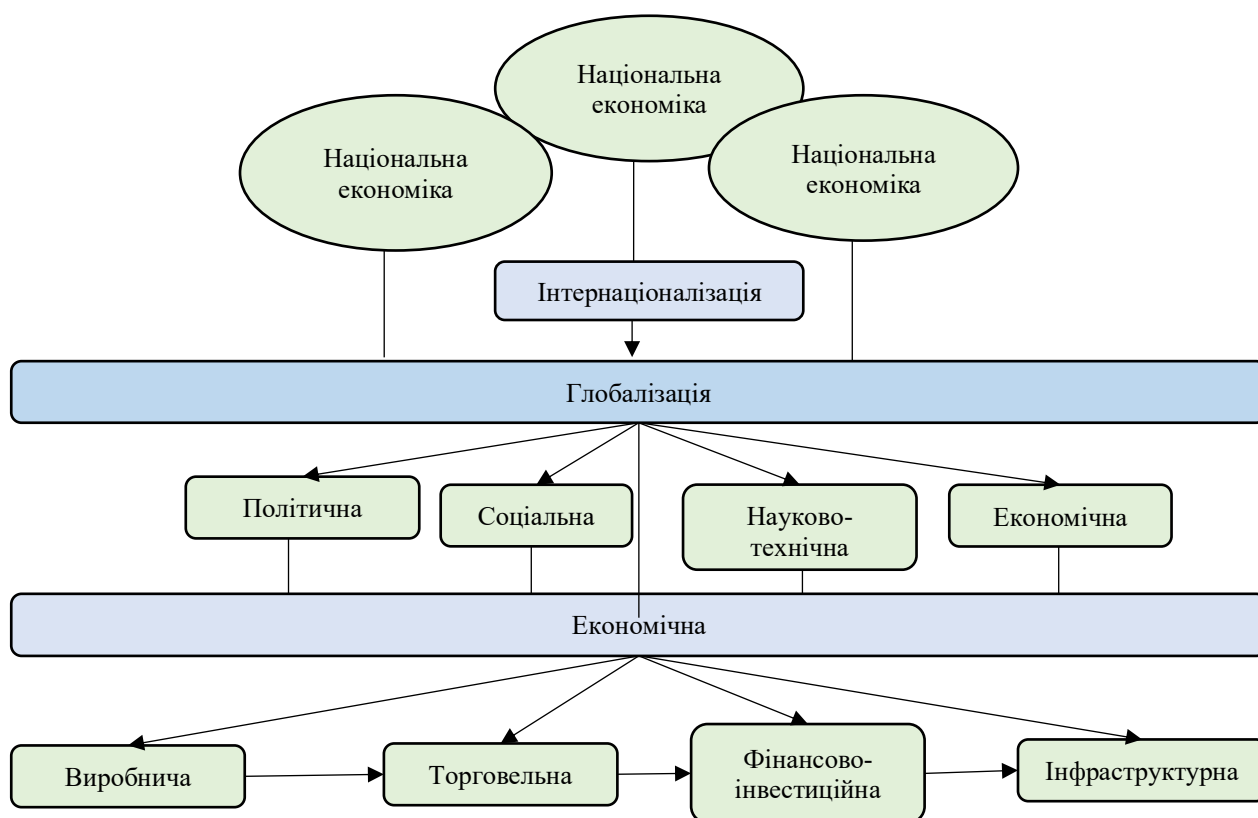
Національна економіка

Національна економіка

Національна економіка

Інтернаціоналізація

Глобалізація

Політична

Соціальна

Науково-технічна

Економічна

Економічна

Виробнича

Торговельна

Фінансово-інвестиційна

Інфраструктурна